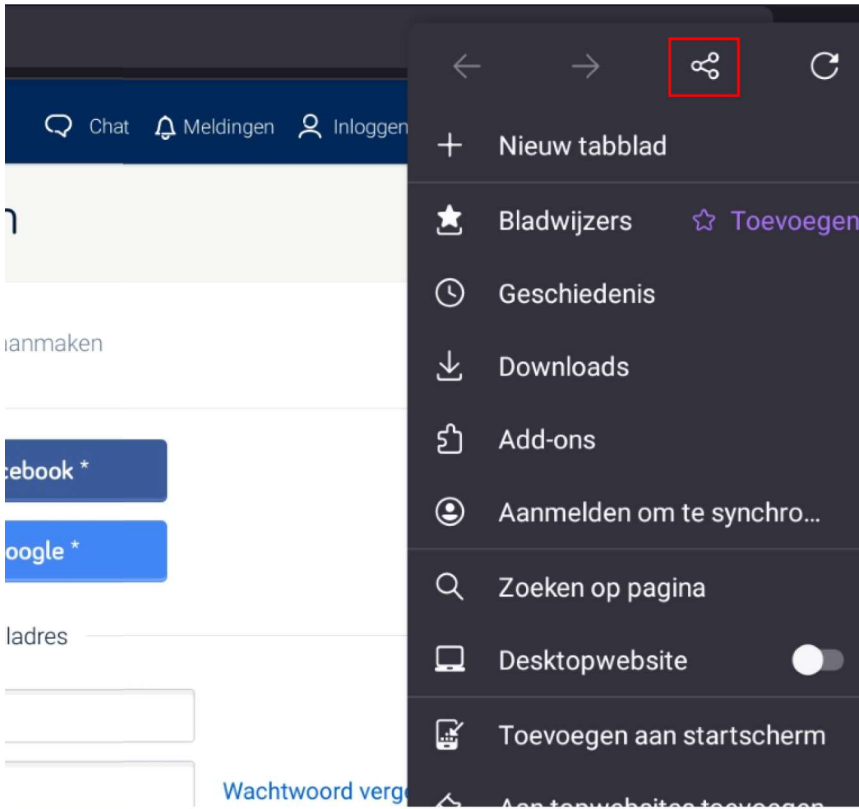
Chat Meldingen Inloggen

n

anmaken

cebook *

oogle *

ladres

Wachtwoord verg

Nieuw tabblad

Bladwijzers Toevoegen

Geschiedenis

Downloads

Add-ons

Aanmelden om te synchro…

Zoeken op pagina

Desktopwebsite

Toevoegen aan startscherm

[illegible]